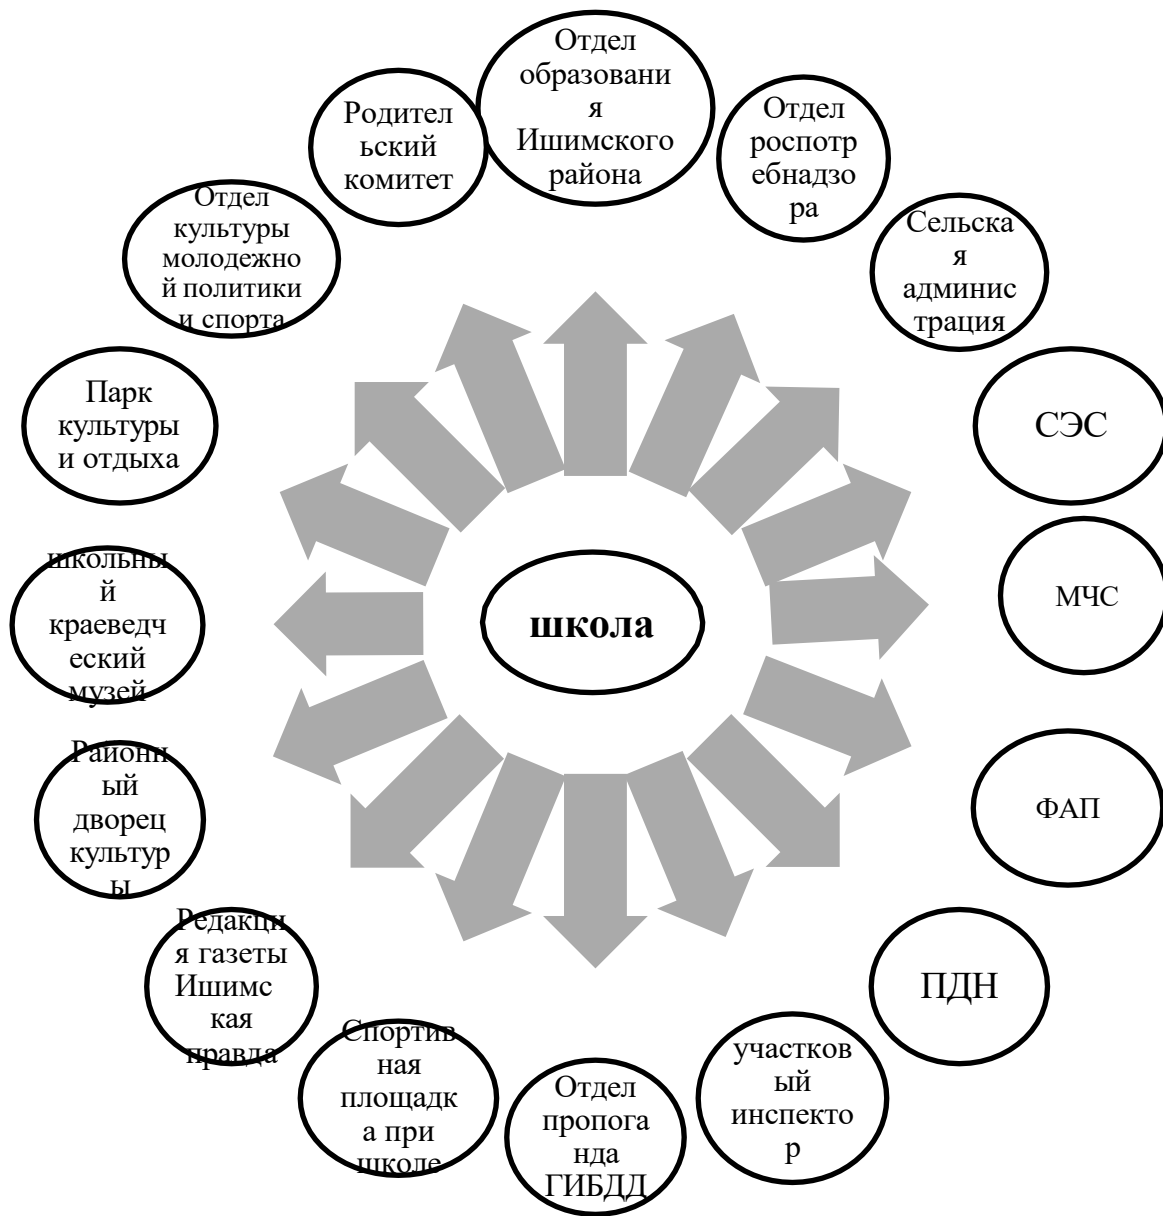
школа

Отдел образования Ишимского района

Отдел роспотребнадзора

Сельская администрация

СЭС

МЧС

ФАП

ПДН

участковый инспектор

Отдел пропоганда ГИБДД

Спортивная площадка при школе

Редакция газеты Ишимская правда

Районный дворец культуры

школьный краеведческий музей

Парк культуры и отдыха

Отдел культуры молодежной политики и спорта

Родительский комитет